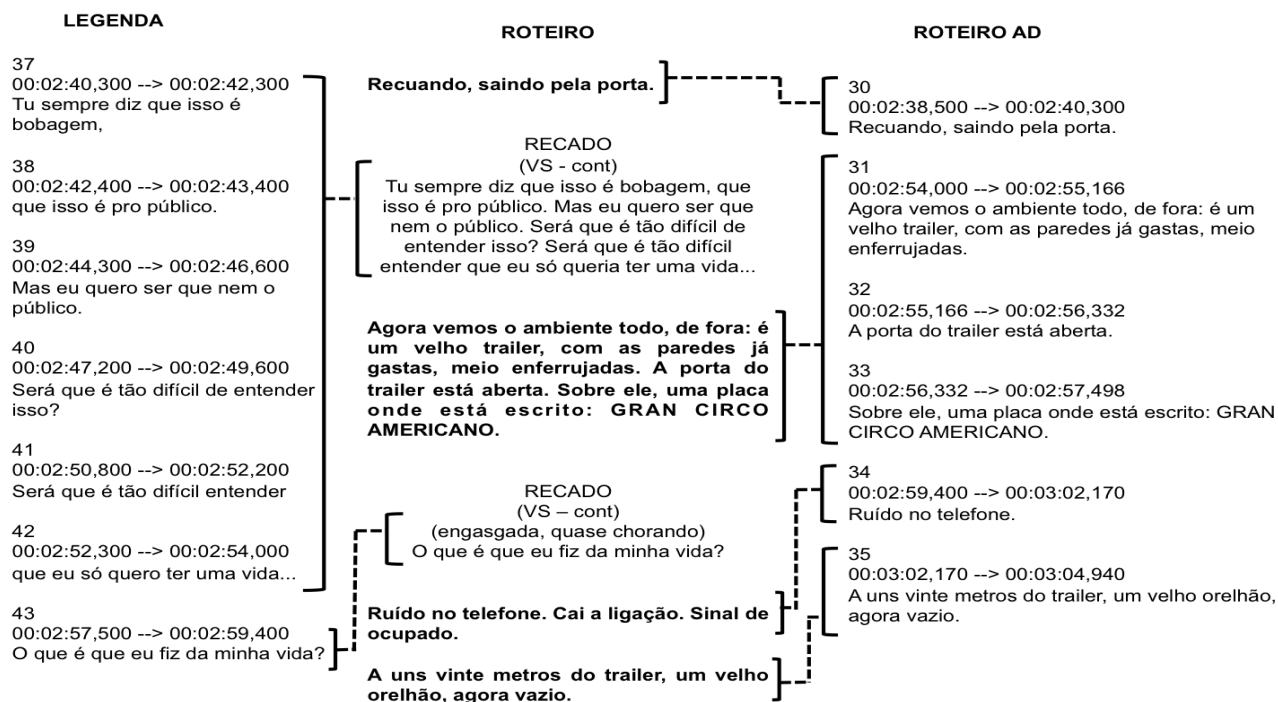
LEGENDA

37
00:02:40,300 --> 00:02:42,300
Tu sempre diz que isso é bobagem,

38
00:02:42,400 --> 00:02:43,400
que isso é pro público.

39
00:02:44,300 --> 00:02:46,600
Mas eu quero ser que nem o público.

40
00:02:47,200 --> 00:02:49,600
Será que é tão difícil de entender isso?

41
00:02:50,800 --> 00:02:52,200
Será que é tão difícil entender

42
00:02:52,300 --> 00:02:54,000
que eu só quero ter uma vida...

43
00:02:57,500 --> 00:02:59,400
O que é que eu fiz da minha vida?

ROTEIRO

Recuando, saindo pela porta.

RECADO
(VS - cont)
Tu sempre diz que isso é bobagem, que isso é pro público. Mas eu quero ser que nem o público. Será que é tão difícil de entender isso? Será que é tão difícil entender que eu só queria ter uma vida...

Agora vemos o ambiente todo, de fora: é um velho trailer, com as paredes já gastas, meio enferrujadas. A porta do trailer está aberta. Sobre ele, uma placa onde está escrito: GRAN CIRCO AMERICANO.

RECADO
(VS – cont)
(engasgada, quase chorando)
O que é que eu fiz da minha vida?

Ruído no telefone. Cai a ligação. Sinal de ocupado.

A uns vinte metros do trailer, um velho orelhão, agora vazio.

ROTEIRO AD

30
00:02:38,500 --> 00:02:40,300
Recuando, saindo pela porta.

31
00:02:54,000 --> 00:02:55,166
Agora vemos o ambiente todo, de fora: é um velho trailer, com as paredes já gastas, meio enferrujadas.

32
00:02:55,166 --> 00:02:56,332
A porta do trailer está aberta.

33
00:02:56,332 --> 00:02:57,498
Sobre ele, uma placa onde está escrito: GRAN CIRCO AMERICANO.

34
00:02:59,400 --> 00:03:02,170
Ruído no telefone.

35
00:03:02,170 --> 00:03:04,940
A uns vinte metros do trailer, um velho orelhão, agora vazio.